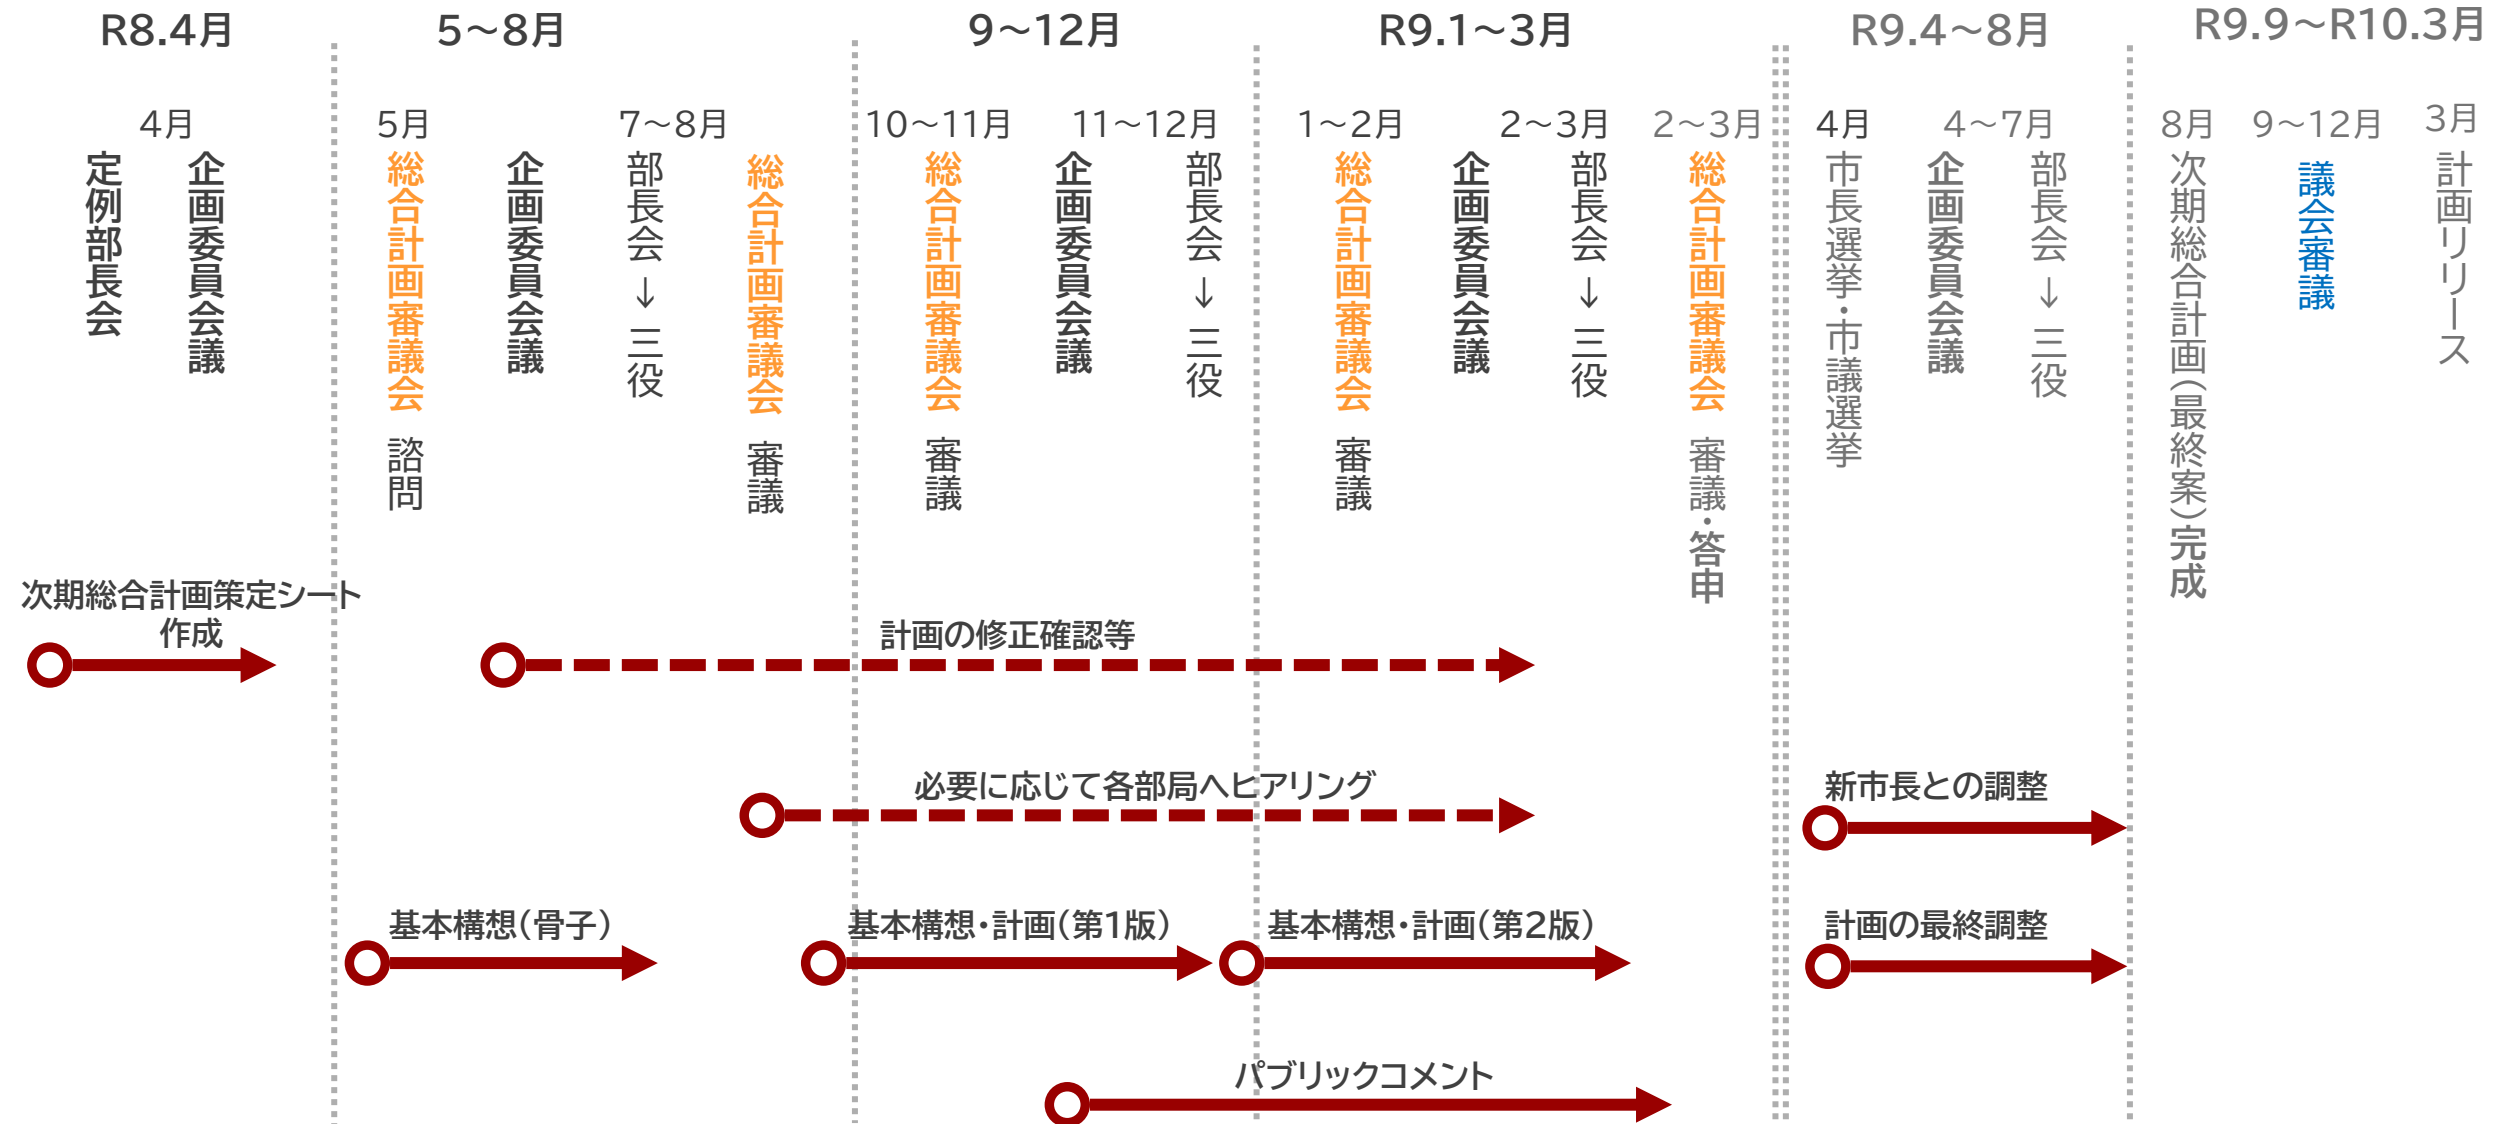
R8.4月

4月

定例部長会

企画委員会議

5~8月

5月

総合計画審議会 諮問

企画委員会議

7~8月

部長会→三役

総合計画審議会 審議

9~12月

10~11月

総合計画審議会 審議

11~12月

企画委員会議

部長会→三役

R9.1~3月

1~2月

総合計画審議会 審議

2~3月

企画委員会議

部長会→三役

2~3月

総合計画審議会 審議・答申

R9.4~8月

4月

市長選挙・市議選挙

4~7月

企画委員会議

部長会→三役

R9.9~R10.3月

8月

次期総合計画(最終案)完成

9~12月

議会審議

3月

計画リリース

次期総合計画策定シート作成

計画の修正確認等

必要に応じて各部局へヒアリング

新市長との調整

基本構想(骨子)

基本構想・計画(第1版)

基本構想・計画(第2版)

計画の最終調整

パブリックコメント